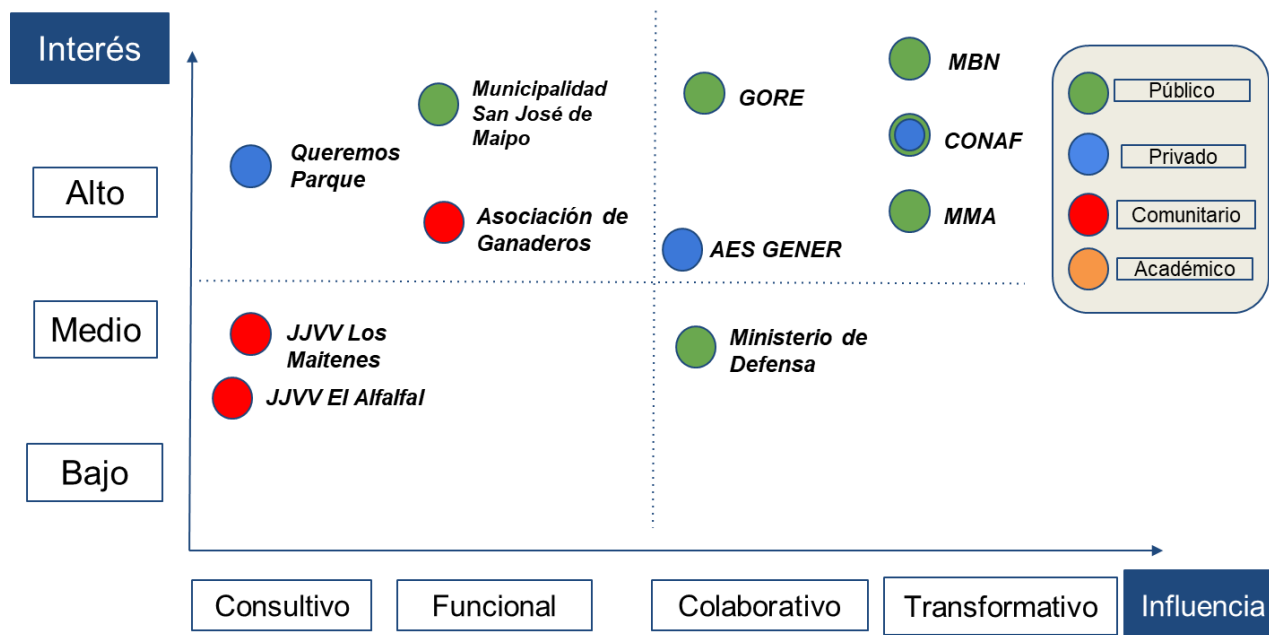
Interés

Alto

Medio

Bajo

Queremos Parque

Municipalidad San José de Maipo

Asociación de Ganaderos

GORE

AES GENER

MBN

CONAF

MMA

Público

Privado

Comunitario

Académico

JJVV Los Maitenes

JJVV El Alfalfal

Ministerio de Defensa

Consultivo

Funcional

Colaborativo

Transformativo

Influencia